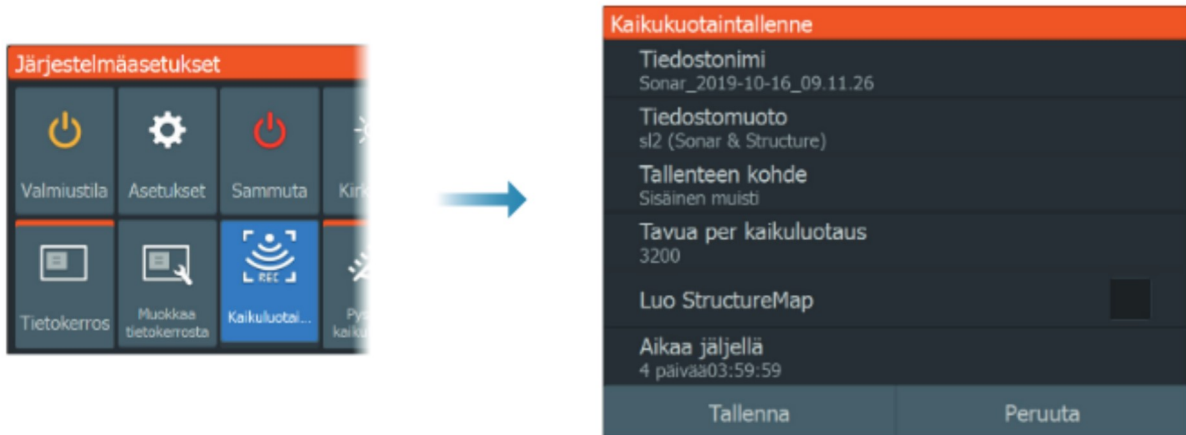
Järjestelmäasetukset

Valmiustila
Asetukset
Sammuta
Kirk
Tietokerros
Muokkaa tietokerrosta
REC
Kaikuluotai...
Py kaiku

Kaikukuotaintallenne

Tiedostonimi
Sonar_2019-10-16_09.11.26

Tiedostomuoto
sl2 (Sonar & Structure)

Tallenteen kohde
Sisäinen muisti

Tavua per kaikuluotaus
3200

Luo StructureMap

Aikaa jäljellä
4 päivää03:59:59

Tallenna
Peruuta